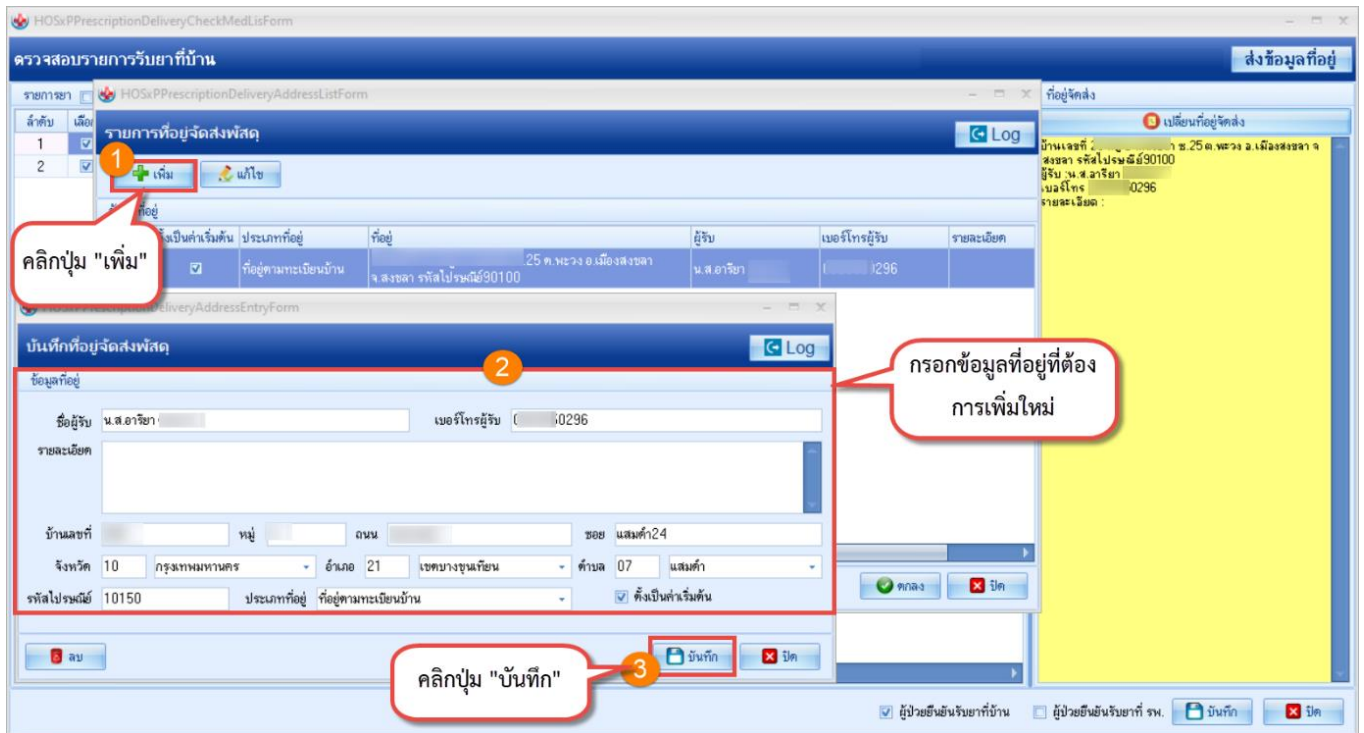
HOSxPPrescriptionDeliveryCheckMedLisForm

ตรวจสอบรายการรับยาที่บ้าน

ส่งข้อมูลที่อยู่

รายการยา

| ลำดับ | เลือ |
|---|---|
| 1 | ☑ |
| 2 | ☑ |

HOSxPPrescriptionDeliveryAddressListForm

รายการที่อยู่จัดส่งพัสดุ

Log

1

เพิ่ม

แก้ไข

ที่อยู่

| ตั้งเป็นค่าเริ่มต้น | ประเภทที่อยู่ | ที่อยู่ | ผู้รับ | เบอร์โทรผู้รับ | รายละเอียด |
|---|---|---|---|---|---|
| ☑ | ที่อยู่ตามทะเบียนบ้าน | 25 ต.พะวง อ.เมืองสงขลา จ.สงขลา รหัสไปรษณีย์90100 | น.ส.อาริยา | 0296 | |

คลิกปุ่ม "เพิ่ม"

ที่อยู่จัดส่ง

เปลี่ยนที่อยู่จัดส่ง

บ้านเลขที่ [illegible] ซ.25 ต.พะวง อ.เมืองสงขลา จ.สงขลา รหัสไปรษณีย์90100
ผู้รับ :น.ส.อาริยา
เบอร์โทร 0296
รายละเอียด :

HOSxPPrescriptionDeliveryAddressEntryForm

บันทึกที่อยู่จัดส่งพัสดุ

Log

2

ข้อมูลที่อยู่

ชื่อผู้รับ น.ส.อาริยา

เบอร์โทรผู้รับ 0296

รายละเอียด

บ้านเลขที่

หมู่

ถนน

ซอย แสมดำ24

จังหวัด 10 กรุงเทพมหานคร

อำเภอ 21 เขตบางขุนเทียน

ตำบล 07 แสมดำ

รหัสไปรษณีย์ 10150

ประเภทที่อยู่ ที่อยู่ตามทะเบียนบ้าน

☑ ตั้งเป็นค่าเริ่มต้น

กรอกข้อมูลที่อยู่ที่ต้องการเพิ่มใหม่

ตกลง

ปิด

ลบ

บันทึก

ปิด

3

คลิกปุ่ม "บันทึก"

☑ ผู้ป่วยยืนยันรับยาที่บ้าน

☐ ผู้ป่วยยืนยันรับยาที่ รพ.

บันทึก

ปิด